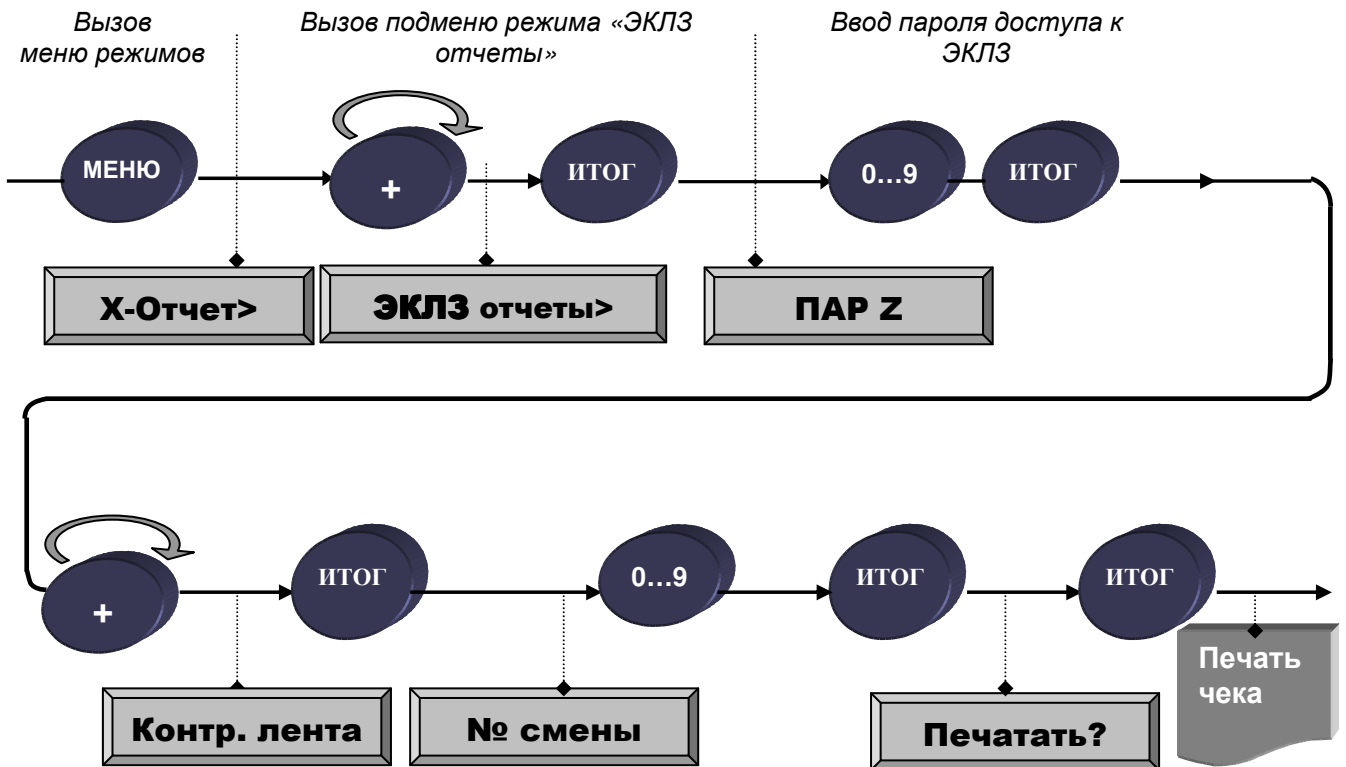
Вызов меню режимов

Вызов подменю режима «ЭКЛЗ отчеты»

Ввод пароля доступа к ЭКЛЗ

МЕНЮ

+

ИТОГ

0…9

ИТОГ

X-Отчет>

ЭКЛЗ отчеты>

ПАР Z

+

ИТОГ

0…9

ИТОГ

ИТОГ

Печать чека

Контр. лента

№ смены

Печатать?